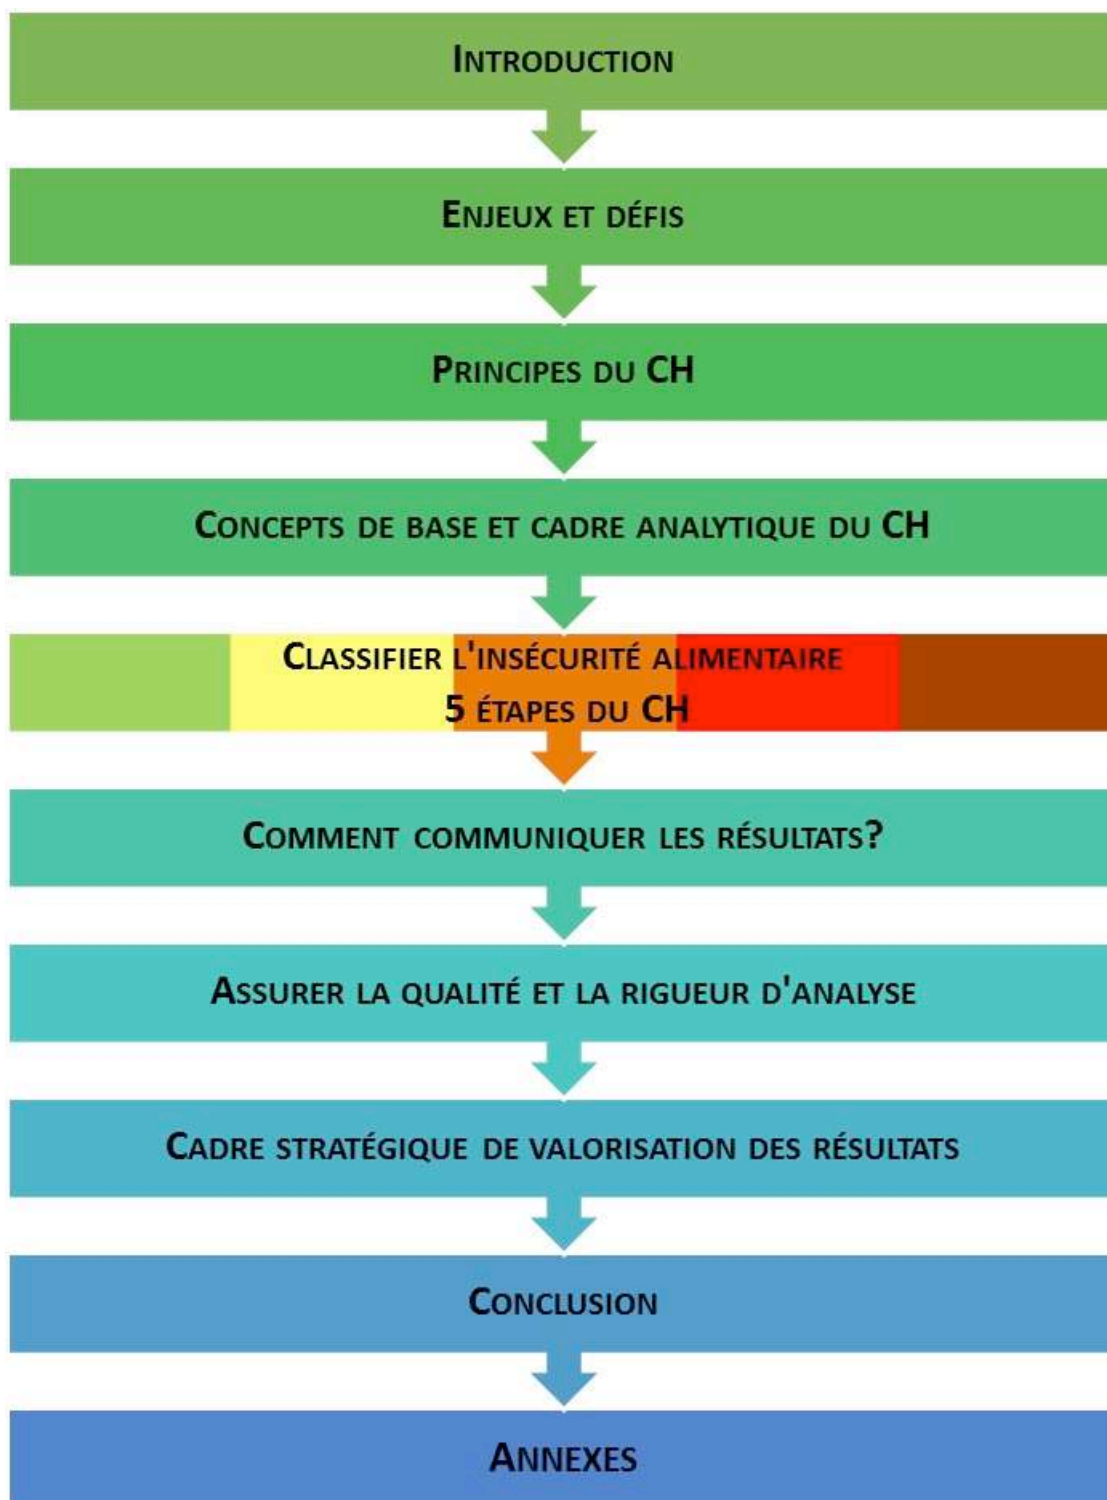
INTRODUCTION

ENJEUX ET DÉFIS

PRINCIPES DU CH

CONCEPTS DE BASE ET CADRE ANALYTIQUE DU CH

CLASSIFIER L'INSÉCURITÉ ALIMENTAIRE
5 ÉTAPES DU CH

COMMENT COMMUNIQUER LES RÉSULTATS?

ASSURER LA QUALITÉ ET LA RIGUEUR D'ANALYSE

CADRE STRATÉGIQUE DE VALORISATION DES RÉSULTATS

CONCLUSION

ANNEXES